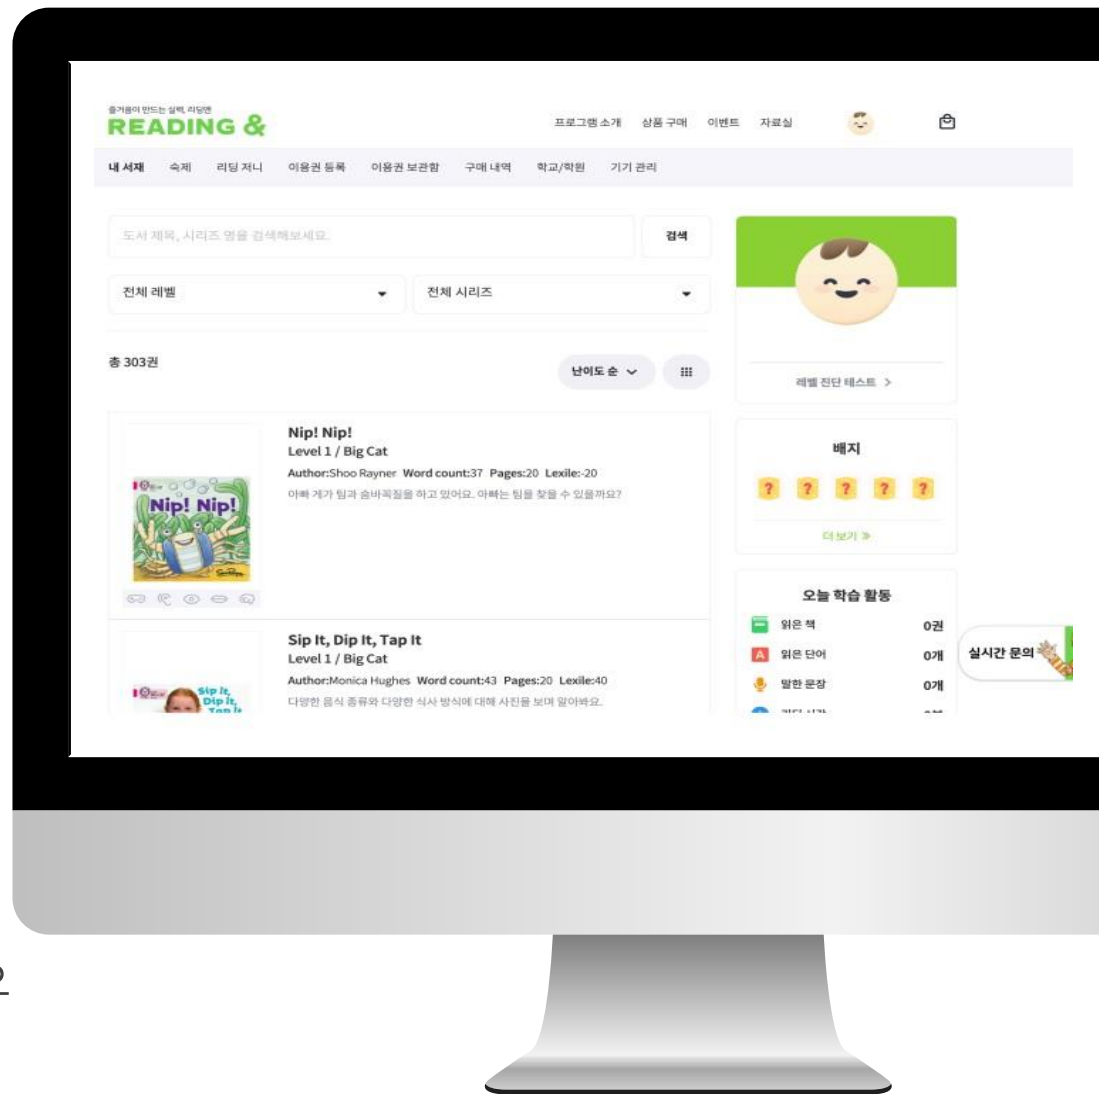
즐거움이 만드는 실력, 리딩앤
READING &

프로그램 소개 상품 구매 이벤트 자료실

내 서재 숙제 리딩 저니 이용권 등록 이용권 보관함 구매 내역 학교/학원 기기 관리

도서 제목, 시리즈 명을 검색해보세요.
검색

전체 레벨
전체 시리즈

총 303권

난이도 순

Nip! Nip!
Level 1 / Big Cat
Author:Shoo Rayner Word count:37 Pages:20 Lexile:-20
아빠 게가 팀과 숨바꼭질을 하고 있어요. 아빠는 팀을 찾을 수 있을까요?

Nip! Nip!

Sip It, Dip It, Tap It
Level 1 / Big Cat
Author:Monica Hughes Word count:43 Pages:20 Lexile:40
다양한 음식 종류와 다양한 식사 방식에 대해 사진을 보며 알아봐요.

Sip It, Dip It, Tap It

레벨 진단 테스트 >

배지
? ? ? ? ?
더 보기 >

오늘 학습 활동
읽은 책 0권
읽은 단어 0개
말한 문장 0개
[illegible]

실시간 문의

2